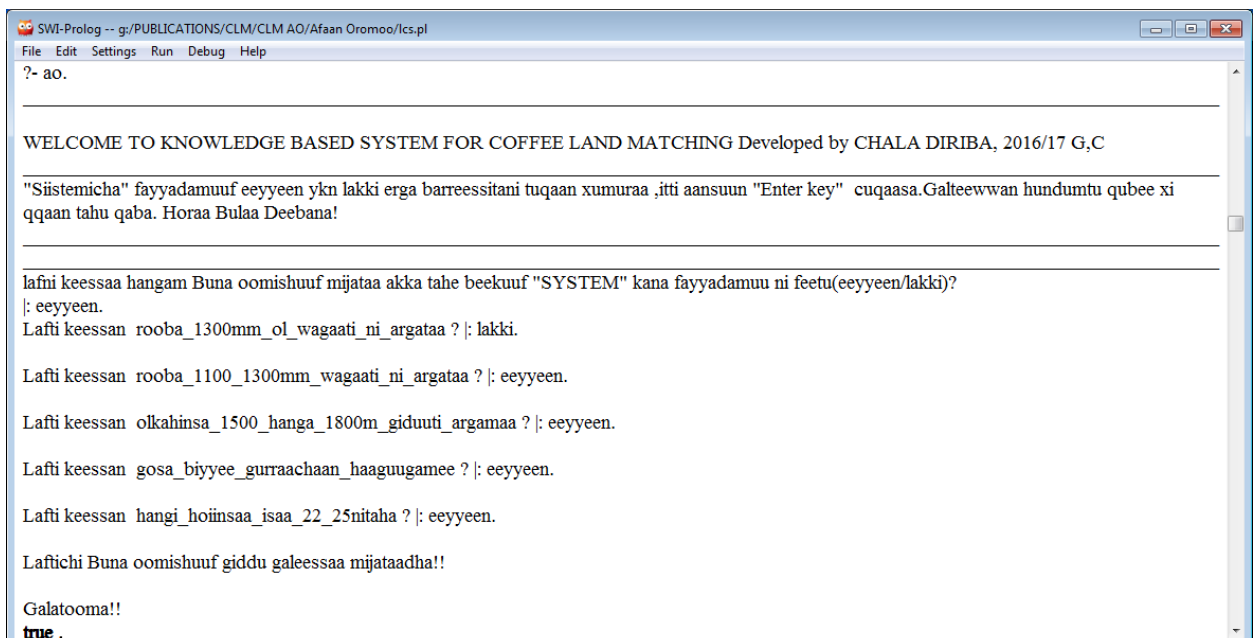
SWI-Prolog -- g:/PUBLICATIONS/CLM/CLM AO/Afaan Oromoo/lcs.pl
File Edit Settings Run Debug Help
?- ao.

WELCOME TO KNOWLEDGE BASED SYSTEM FOR COFFEE LAND MATCHING Developed by CHALA DIRIBA, 2016/17 G,C

"Siistemicha" fayyadamuuf eeyyeen ykn lakki erga barreessitani tuqaan xumuraa ,itti aansuun "Enter key" cuqaasa.Galteewwan hundumtu qubee xi qqaan tahu qaba. Horaa Bulaa Deebana!

lafni keessaa hangam Buna oomishuuf mijataa akka tahe beekuuf "SYSTEM" kana fayyadamuu ni feetu(eeyyeen/lakki)?
|: eeyyeen.
Lafti keessan rooba_1300mm_ol_wagaati_ni_argataa ? |: lakki.

Lafti keessan rooba_1100_1300mm_wagaati_ni_argataa ? |: eeyyeen.

Lafti keessan olkahinsa_1500_hanga_1800m_giduuti_argamaa ? |: eeyyeen.

Lafti keessan gosa_biyyee_gurraachaan_haaguugamee ? |: eeyyeen.

Lafti keessan hangi_hoiinsaa_isaa_22_25nitaha ? |: eeyyeen.

Laftichi Buna oomishuuf giddu galeessaa mijataadha!!

Galatooma!!
true .